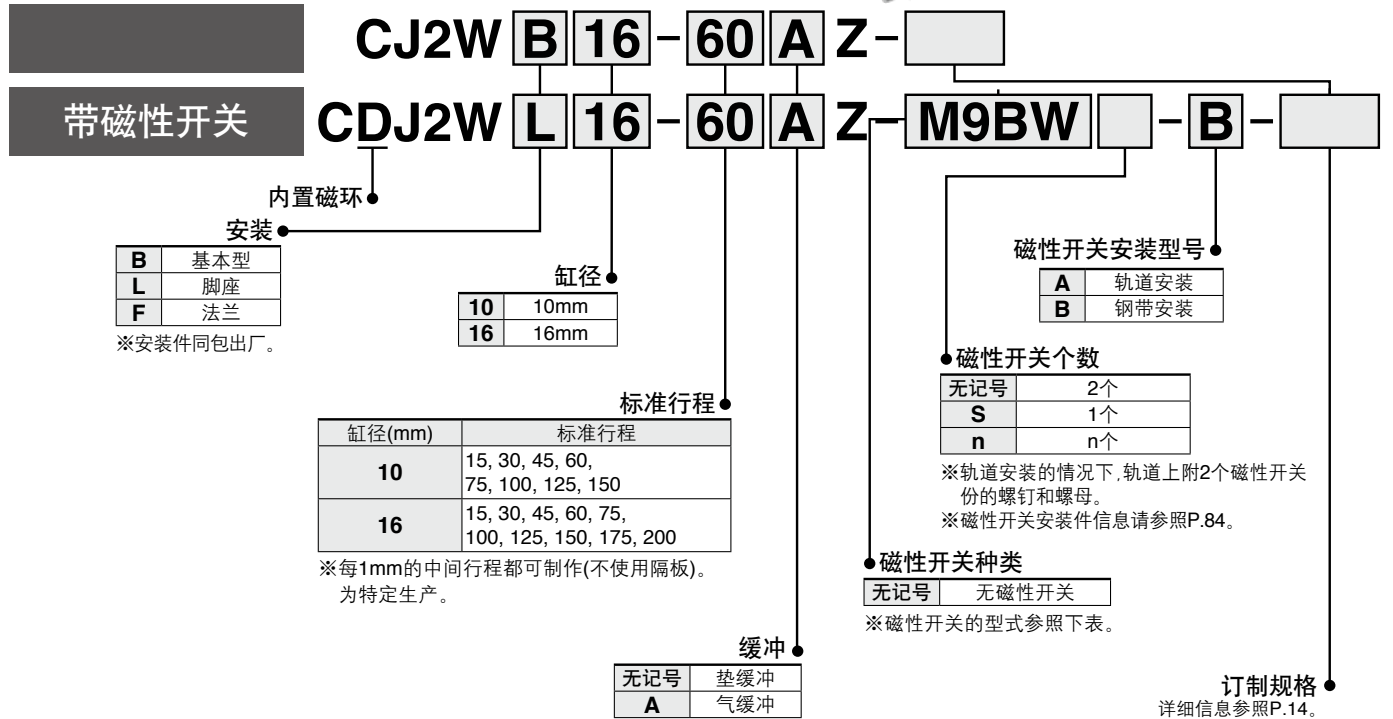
CJ2W B 16 - 60 A Z -

带磁性开关 CDJ2W L 16 - 60 A Z - M9BW - B -

内置磁环

安装

| B | 基本型 |
|---|---|
| L | 脚座 |
| F | 法兰 |

※安装件同包出厂。

缸径

| 10 | 10mm |
|---|---|
| 16 | 16mm |

标准行程

| 缸径(mm) | 标准行程 |
|---|---|
| 10 | 15, 30, 45, 60, 75, 100, 125, 150 |
| 16 | 15, 30, 45, 60, 75, 100, 125, 150, 175, 200 |

※每1mm的中间行程都可制作(不使用隔板)。为特定生产。

缓冲

| 无记号 | 垫缓冲 |
|---|---|
| A | 气缓冲 |

磁性开关安装型号

| A | 轨道安装 |
|---|---|
| B | 钢带安装 |

磁性开关个数

| 无记号 | 2个 |
|---|---|
| S | 1个 |
| n | n个 |

※轨道安装的情况下,轨道上附2个磁性开关份的螺钉和螺母。
※磁性开关安装件信息请参照P.84。

磁性开关种类

| 无记号 | 无磁性开关 |
|---|---|

※磁性开关的型式参照下表。

订制规格
详细信息参照P.14。